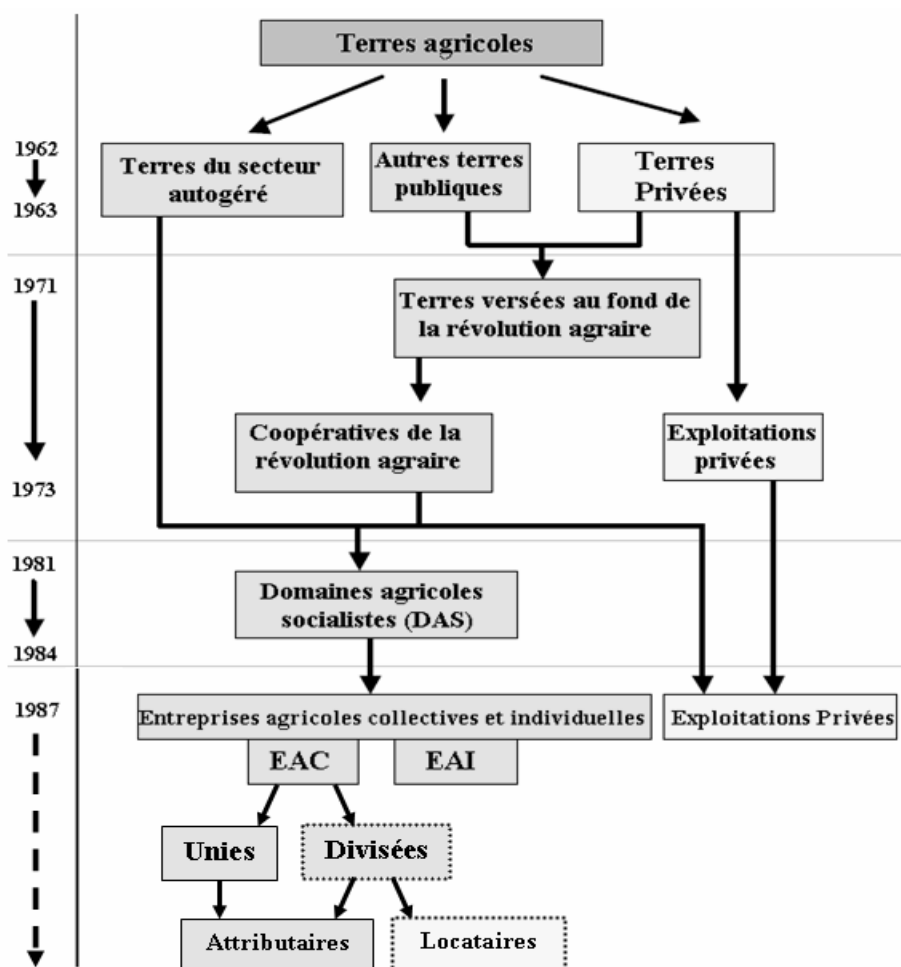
Terres agricoles

1962

1963

Terres du secteur autogéré

Autres terres publiques

Terres Privées

1971

Terres versées au fond de la révolution agraire

Coopératives de la révolution agraire

Exploitations privées

1973

1981

Domaines agricoles socialistes (DAS)

1984

1987

Entreprises agricoles collectives et individuelles

Exploitations Privées

EAC

EAI

Unies

Divisées

Attributaires

Locataires